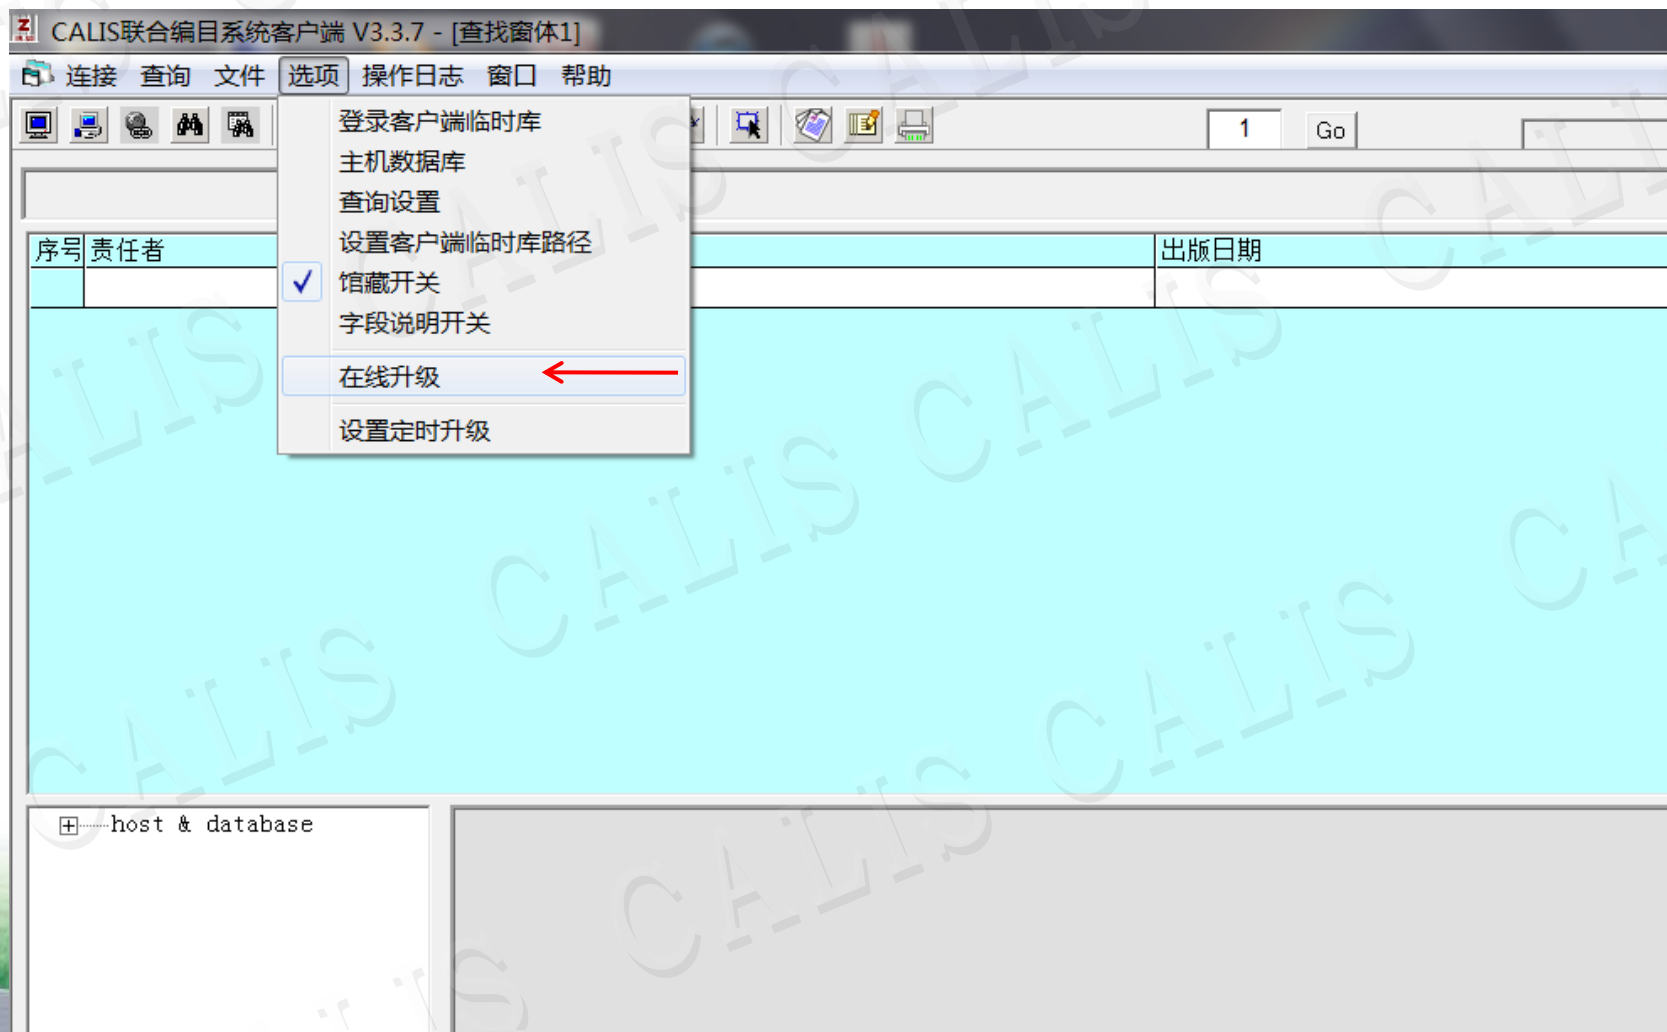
CALIS联合编目系统客户端 V3.3.7 - [查找窗体1]

连接 查询 文件 选项 操作日志 窗口 帮助

1 Go

登录客户端临时库
主机数据库
查询设置
设置客户端临时库路径
✓ 馆藏开关
字段说明开关
在线升级
设置定时升级

| 序号 | 责任者 | 出版日期 |
|---|---|---|
| | | |

host & database

CALIS CALIS CALIS CALIS CALIS CALIS CALIS CALIS